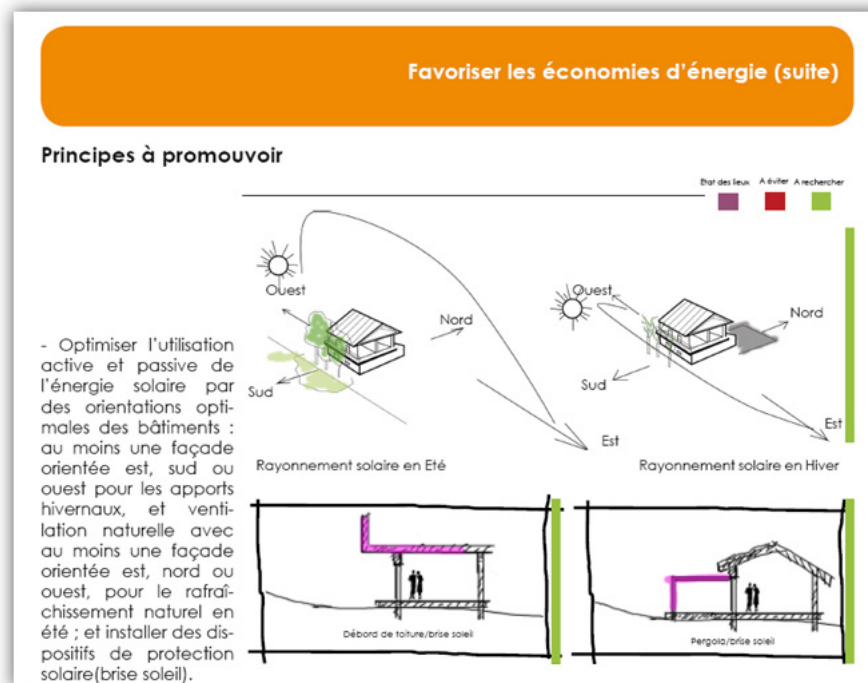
Favoriser les économies d'énergie (suite)

Principes à promouvoir

Etat des lieux A éviter A rechercher

Ouest

Nord

Sud

Est

Ouest

Nord

Sud

Est

Rayonnement solaire en Eté

Rayonnement solaire en Hiver

- Optimiser l'utilisation active et passive de l'énergie solaire par des orientations optimales des bâtiments : au moins une façade orientée est, sud ou ouest pour les apports hivernaux, et ventilation naturelle avec au moins une façade orientée est, nord ou ouest, pour le rafraîchissement naturel en été ; et installer des dispositifs de protection solaire(brise soleil).

Débord de toiture/brise soleil

Pergola/brise soleil